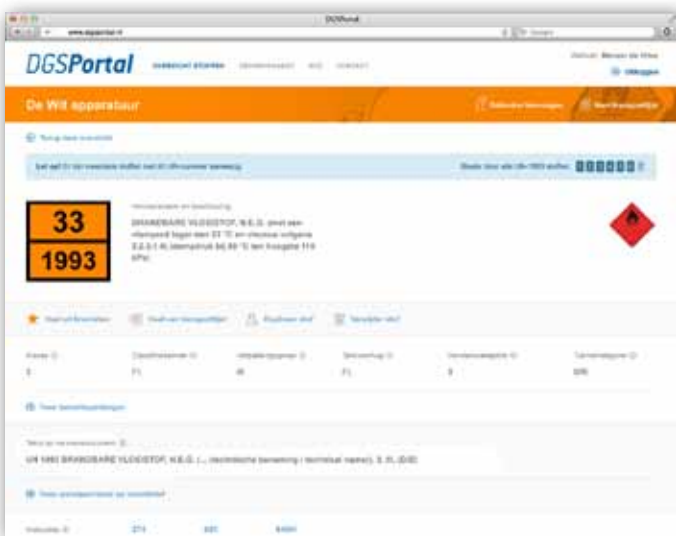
DGSPortal

www.dgsportal.nl

DGSPortal

Welkom: Merwin de Vries

Uitloggen

De Wit apparatuur

Terug naar overzicht

33
1993

BRANDBARE VLOEISTOF, N.E.G. (met een vlampunt lager dan 23 °C en viskeus volgens 2.2.3.1.4) (dampdruk bij 50 °C ten hoogste 110 kPa)

Klasse
3

Classificatiecode
F1

Verpakkingsgroep
III

Tunnelcode
F1

Vervoerscategorie
3

Tankcode
LGBF

UN 1993 BRANDBARE VLOEISTOF, N.E.G. (... (technische benaming / technical name)), 3, III, (D/E)

274

640

640H